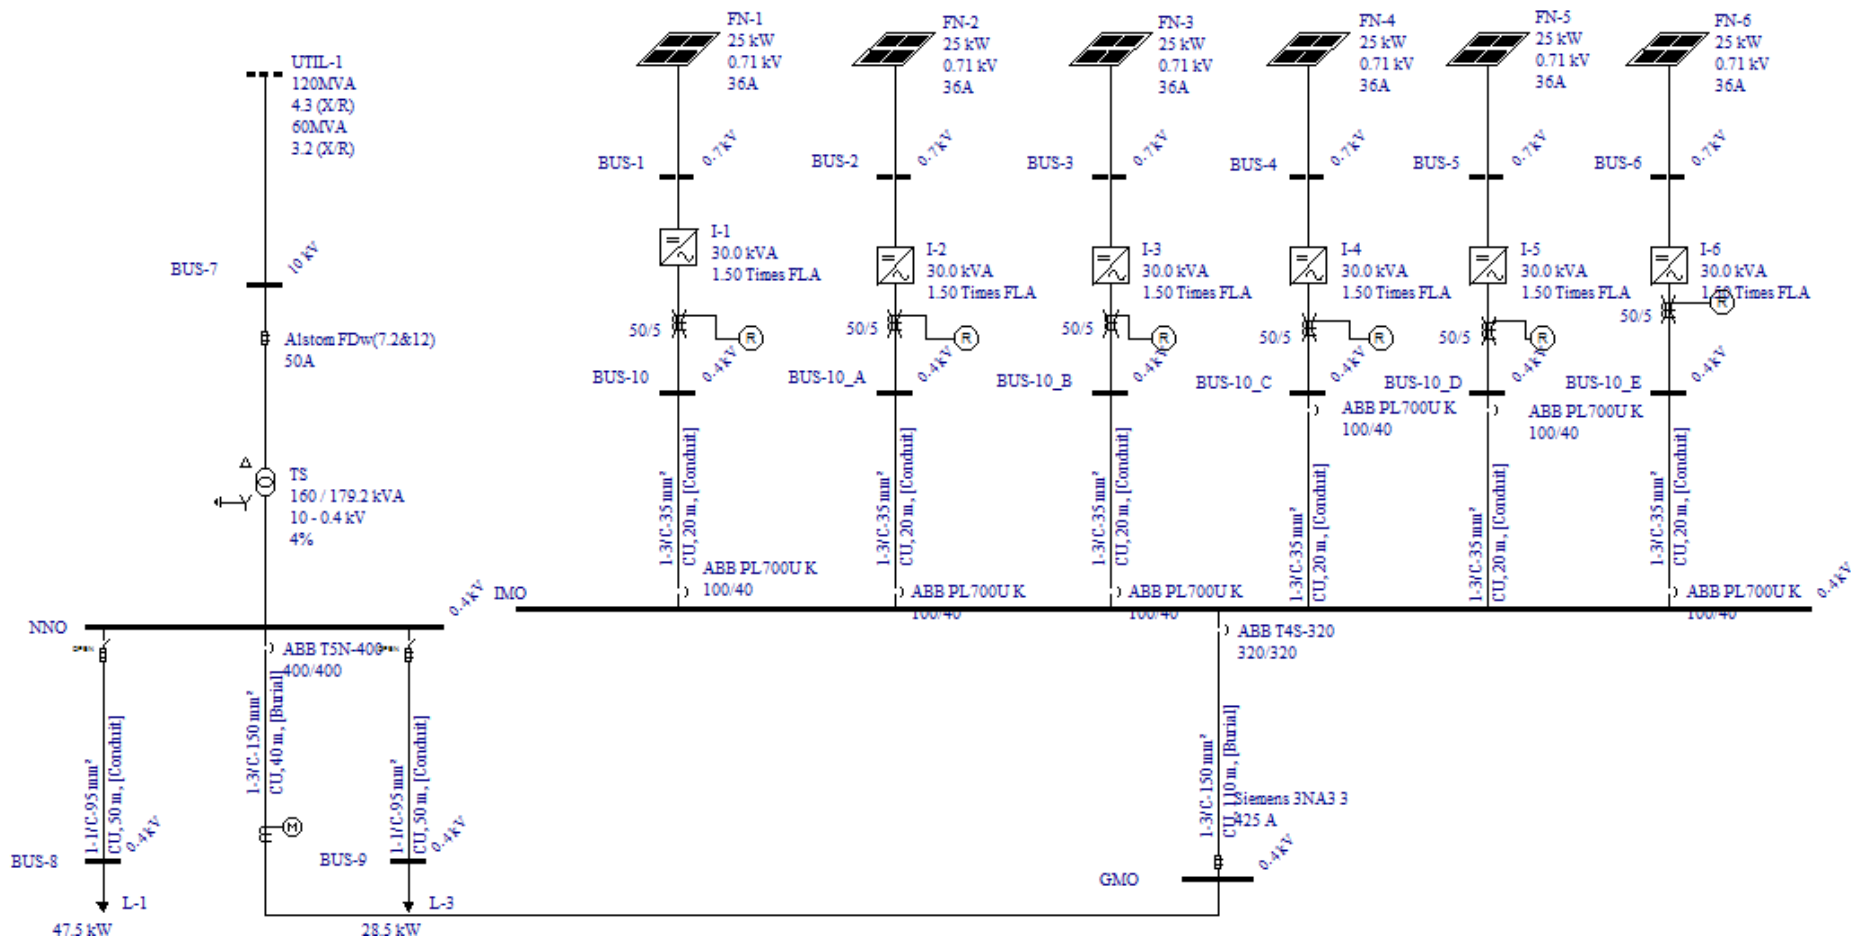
UTIL-1
120MVA
4.3 (X/R)
60MVA
3.2 (X/R)

BUS-7
10 kV

Alstom FDw(7.2&12)
50A

TS
160 / 179.2 kVA
10 - 0.4 kV
4%

FN-1
25 kW
0.71 kV
36A

FN-2
25 kW
0.71 kV
36A

FN-3
25 kW
0.71 kV
36A

FN-4
25 kW
0.71 kV
36A

FN-5
25 kW
0.71 kV
36A

FN-6
25 kW
0.71 kV
36A

BUS-1
0.7kV
BUS-2
0.7kV
BUS-3
0.7kV
BUS-4
0.7kV
BUS-5
0.7kV
BUS-6
0.7kV

I-1
30.0 kVA
1.50 Times FLA

I-2
30.0 kVA
1.50 Times FLA

I-3
30.0 kVA
1.50 Times FLA

I-4
30.0 kVA
1.50 Times FLA

I-5
30.0 kVA
1.50 Times FLA

I-6
30.0 kVA
1.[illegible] Times FLA

50/5 R
50/5 R
50/5 R
50/5 R
50/5 R
50/5 R

BUS-10
0.4kV
BUS-10_A
0.4kV
BUS-10_B
0.4kV
BUS-10_C
0.4kV
BUS-10_D
0.4kV
BUS-10_E
0.4kV

ABB PL700U K
100/40
ABB PL700U K
100/40

1-3/C-35 mm²
CU, 20 m, [Conduit]
1-3/C-35 mm²
CU, 20 m, [Conduit]
1-3/C-35 mm²
CU, 20 m, [Conduit]
1-3/C-35 mm²
CU, 20 m, [Conduit]
1-3/C-35 mm²
CU, 20 m, [Conduit]
1-3/C-35 mm²
CU, 20 m, [Conduit]

ABB PL700U K
100/40
ABB PL700U K
100/40
ABB PL700U K
100/40
ABB PL700U K
100/40

IMO
0.4kV
0.4kV

NNO
0.4kV

OPEN
ABB T5N-400
400/400
OPEN

ABB T4S-320
320/320

1-1/C-95 mm²
CU, 50 m, [Conduit]
0.4kV
1-3/C-150 mm²
CU, 40 m, [Burial]
M
1-1/C-95 mm²
CU, 50 m, [Conduit]
0.4kV

1-3/C-150 mm²
CU, 10 m, [Burial]
Siemens 3NA3 3
425 A

BUS-8
BUS-9
GMO
0.4kV

L-1
47.5 kW
L-3
28.5 kW